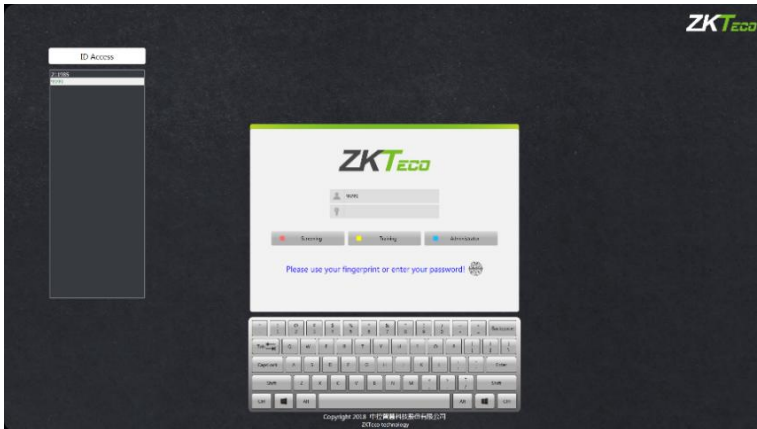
ZKTeco

ID Access

ZLJ185
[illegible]

ZKTeco

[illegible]

Scanning
Tuning
Administrator

Please use your fingerprint or enter your password!

Backspace
Tab
Caps Lock
Enter
Shift
Shift
Ctrl
Alt
Alt
Ctrl

Copyright 2018 中控智慧科技股份有限公司
ZKTeco technology